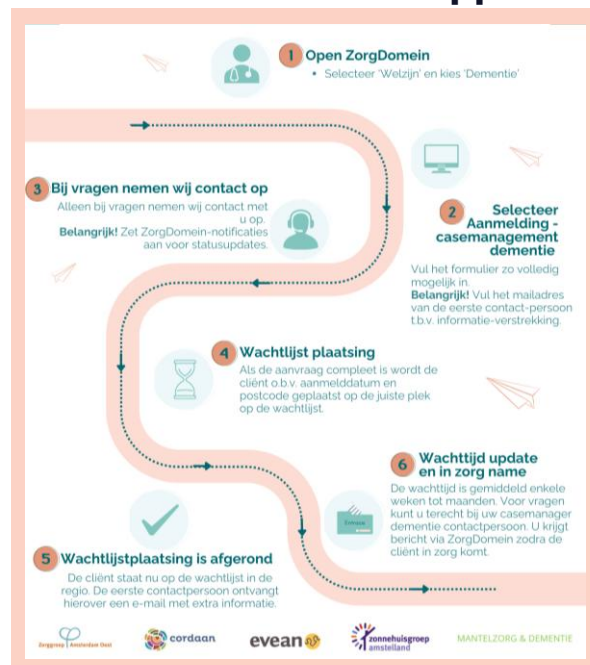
1 Open ZorgDomein

• Selecteer 'Welzijn' en kies 'Dementie'

3 Bij vragen nemen wij contact op

Alleen bij vragen nemen wij contact met u op. **Belangrijk!** Zet ZorgDomein-notificaties aan voor statusupdates.

2 Selecteer Aanmelding - casemanagement dementie

Vul het formulier zo volledig mogelijk in. **Belangrijk!** Vul het mailadres van de eerste contact-persoon t.b.v. informatie-verstrekking.

4 Wachtlijst plaatsing

Als de aanvraag compleet is wordt de cliënt o.b.v. aanmelddatum en postcode geplaatst op de juiste plek op de wachtlijst.

6 Wachttijd update en in zorg name

De wachttijd is gemiddeld enkele weken tot maanden. Voor vragen kunt u terecht bij uw casemanager dementie contactpersoon. U krijgt bericht via ZorgDomein zodra de cliënt in zorg komt.

5 Wachtlijstplaatsing is afgerond

De cliënt staat nu op de wachtlijst in de regio. De eerste contactpersoon ontvangt hierover een e-mail met extra informatie.

Zorggroep Amsterdam Oost cordaan evean zonnehuisgroep amstelland MANTELZORG & DEMENTIE